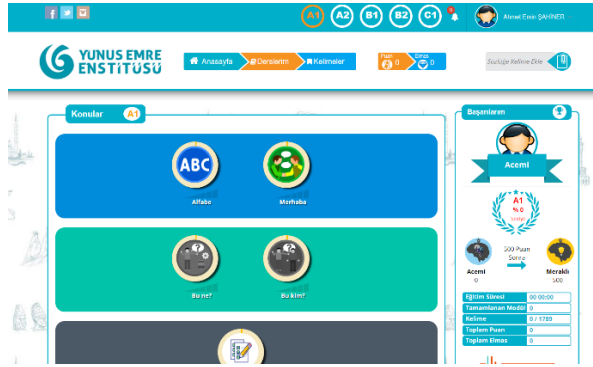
A1 A2 B1 B2 C1 Ahmet Emin ŞAHİNER

YUNUS EMRE ENSTİTÜSÜ

Anasayfa Derslerim Kelimeler

Puan 0 Elmas 0

Sözlüğe Kelime Ekle

Konular A1

ABC
Alfabe

Merhaba

Bu ne?

Bu kim?

Başarılarım

Acemi

A1
% 0

Acemi
0

500 Puan Sonra

Meraklı
500

| Eğitim Süresi | 00:00:00 |
|---|---|
| Tamamlanan Modül | 0 |
| Kelime | 0 / 1785 |
| Toplam Puan | 0 |
| Toplam Elmas | 0 |